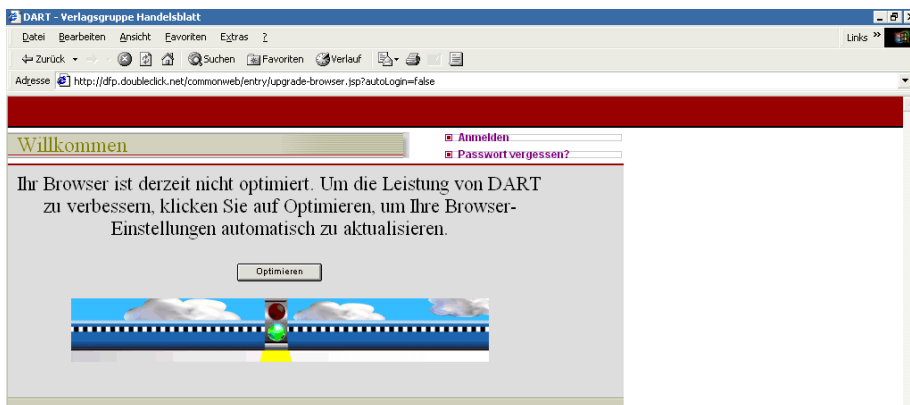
DART - Verlagsgruppe Handelsblatt

Datei Bearbeiten Ansicht Favoriten Extras ?

Links

Zurück Suchen Favoriten Verlauf

Adresse http://dfp.doubleclick.net/commonweb/entry/upgrade-browser.jsp?autoLogin=false

Willkommen

Anmelden

Passwort vergessen?

Ihr Browser ist derzeit nicht optimiert. Um die Leistung von DART zu verbessern, klicken Sie auf Optimieren, um Ihre Browser-Einstellungen automatisch zu aktualisieren.

Optimieren